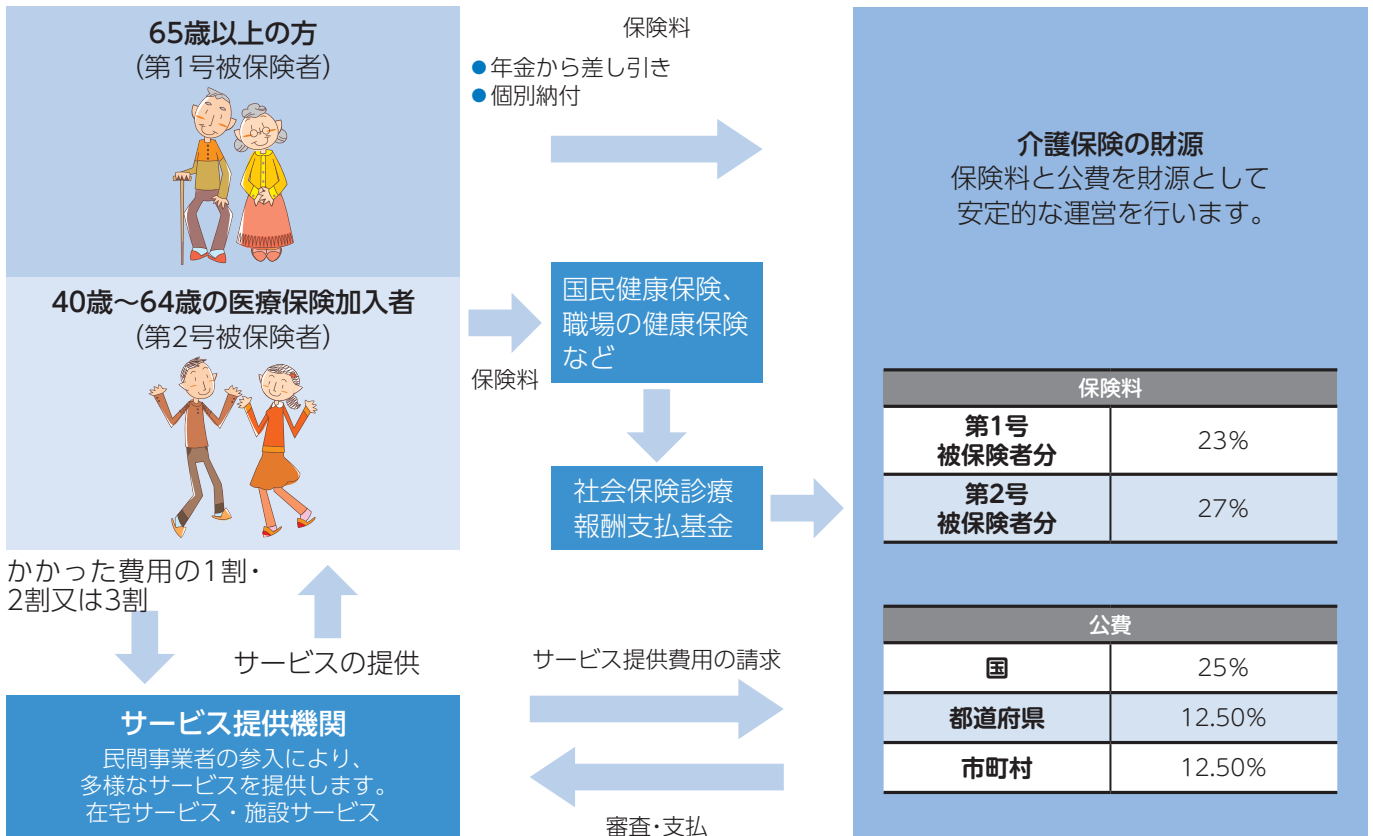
65歳以上の方
（第1号被保険者）

保険料
●年金から差し引き
●個別納付

介護保険の財源
保険料と公費を財源として安定的な運営を行います。

40歳〜64歳の医療保険加入者
（第2号被保険者）

保険料

国民健康保険、職場の健康保険など

社会保険診療報酬支払基金

| 保険料 | |
|---|---|
| 第1号被保険者分 | 23% |
| 第2号被保険者分 | 27% |

かかった費用の1割・2割又は3割

サービスの提供

サービス提供費用の請求

| 公費 | |
|---|---|
| 国 | 25% |
| 都道府県 | 12.50% |
| 市町村 | 12.50% |

サービス提供機関
民間事業者の参入により、多様なサービスを提供します。
在宅サービス・施設サービス

審査・支払